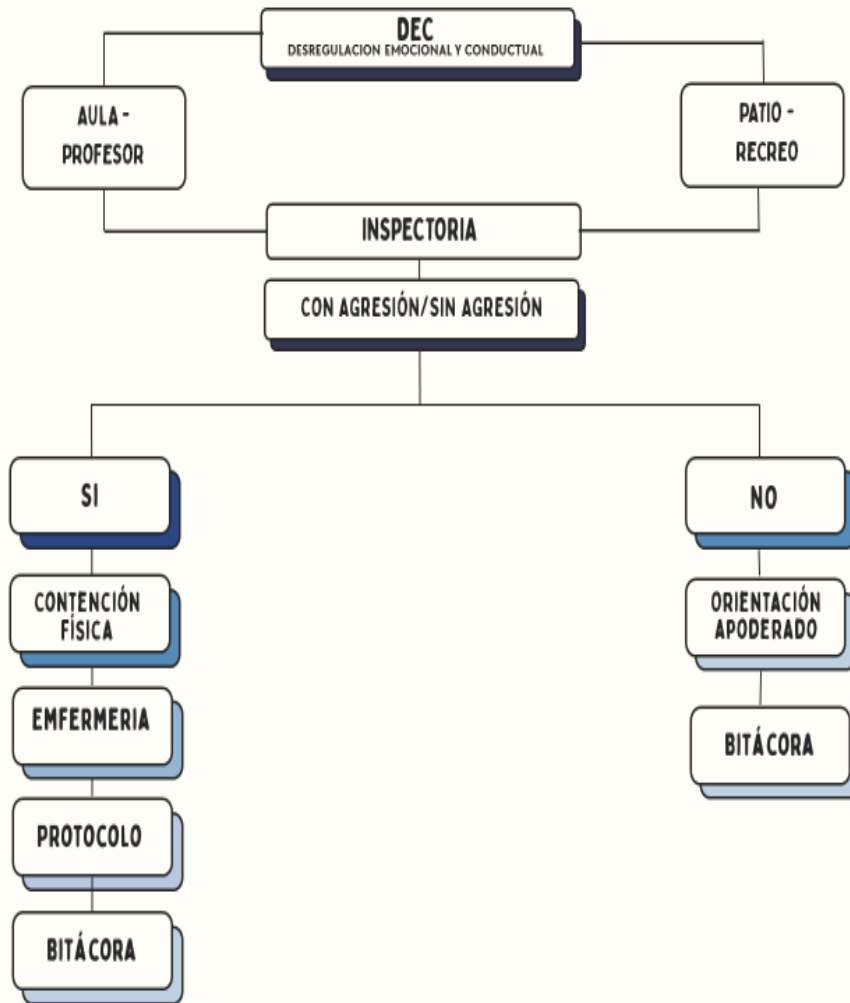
DEC
DESREGULACION EMOCIONAL Y CONDUCTUAL

AULA - PROFESOR

PATIO - RECREO

INSPECTORIA

CON AGRESIÓN/SIN AGRESIÓN

SI

CONTENCIÓN FÍSICA

EMFERMERIA

PROTOCOLO

BITÁCORA

NO

ORIENTACIÓN APODERADO

BITÁCORA